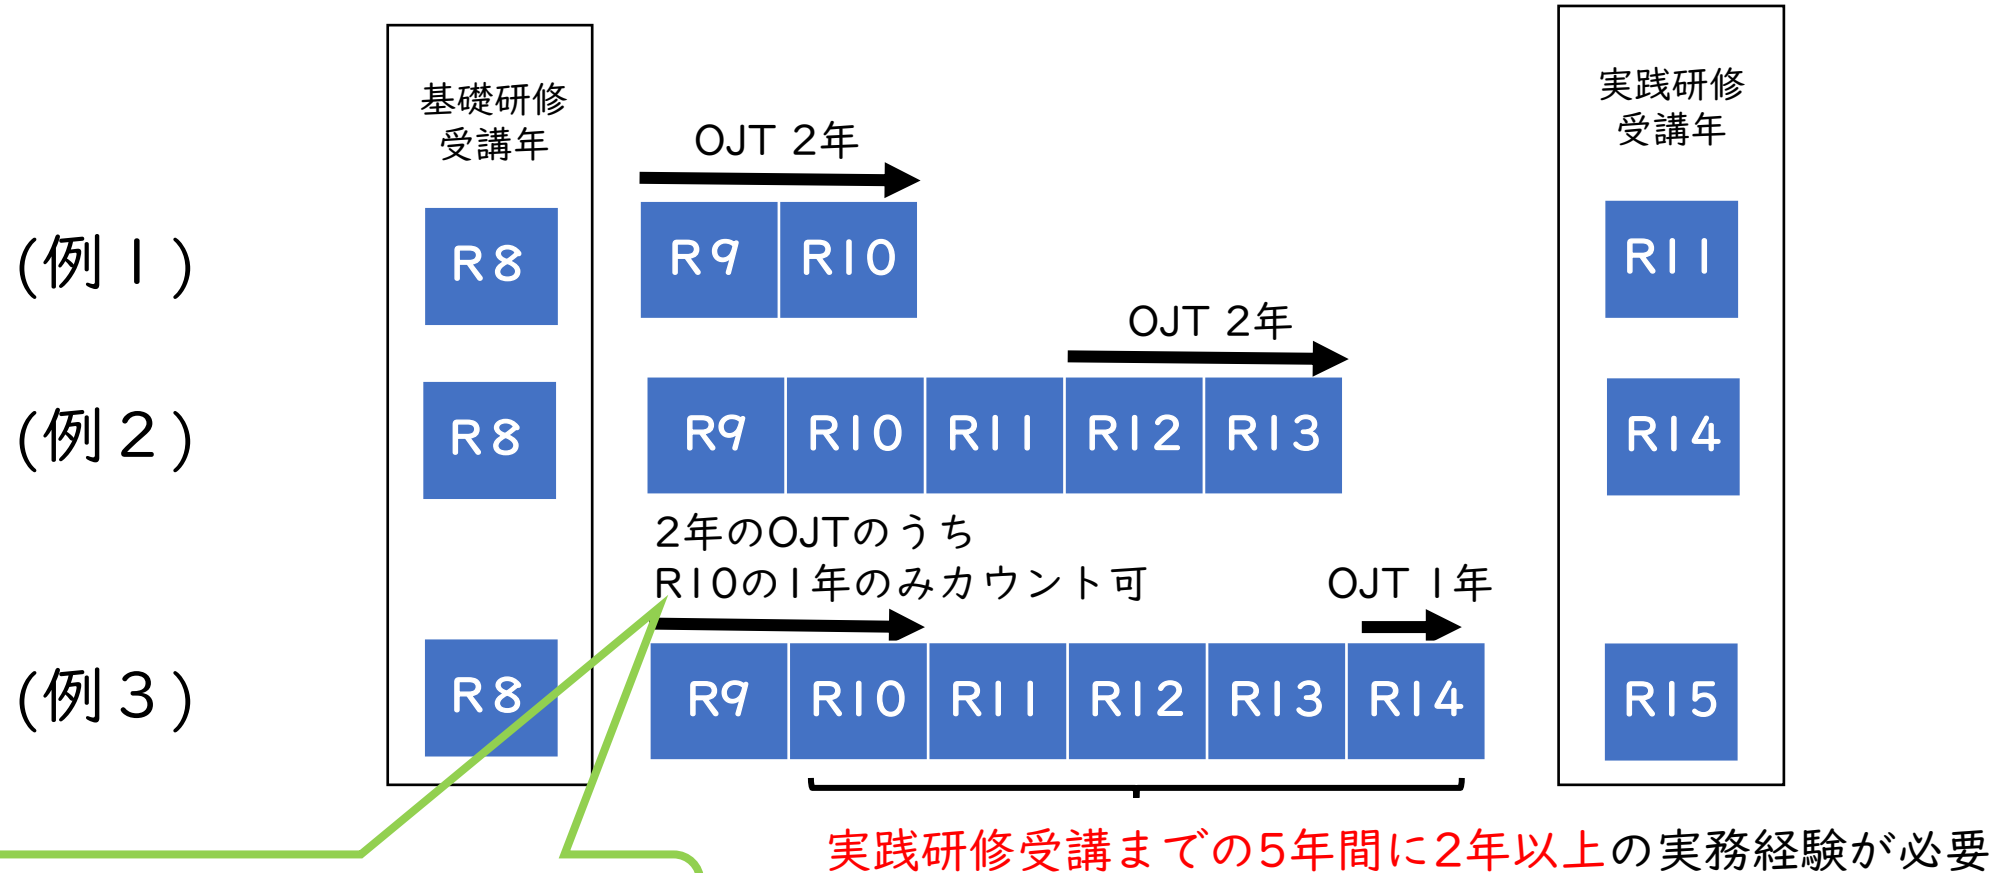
基礎研修受講年

実践研修受講年

(例１)

R8

OJT 2年

R9 R10

R11

(例２)

R8

OJT 2年

R9 R10 R11 R12 R13

R14

(例３)

2年のOJTのうち
R10の1年のみカウント可

OJT 1年

R8

R9 R10 R11 R12 R13 R14

R15

実践研修受講までの5年間に2年以上の実務経験が必要